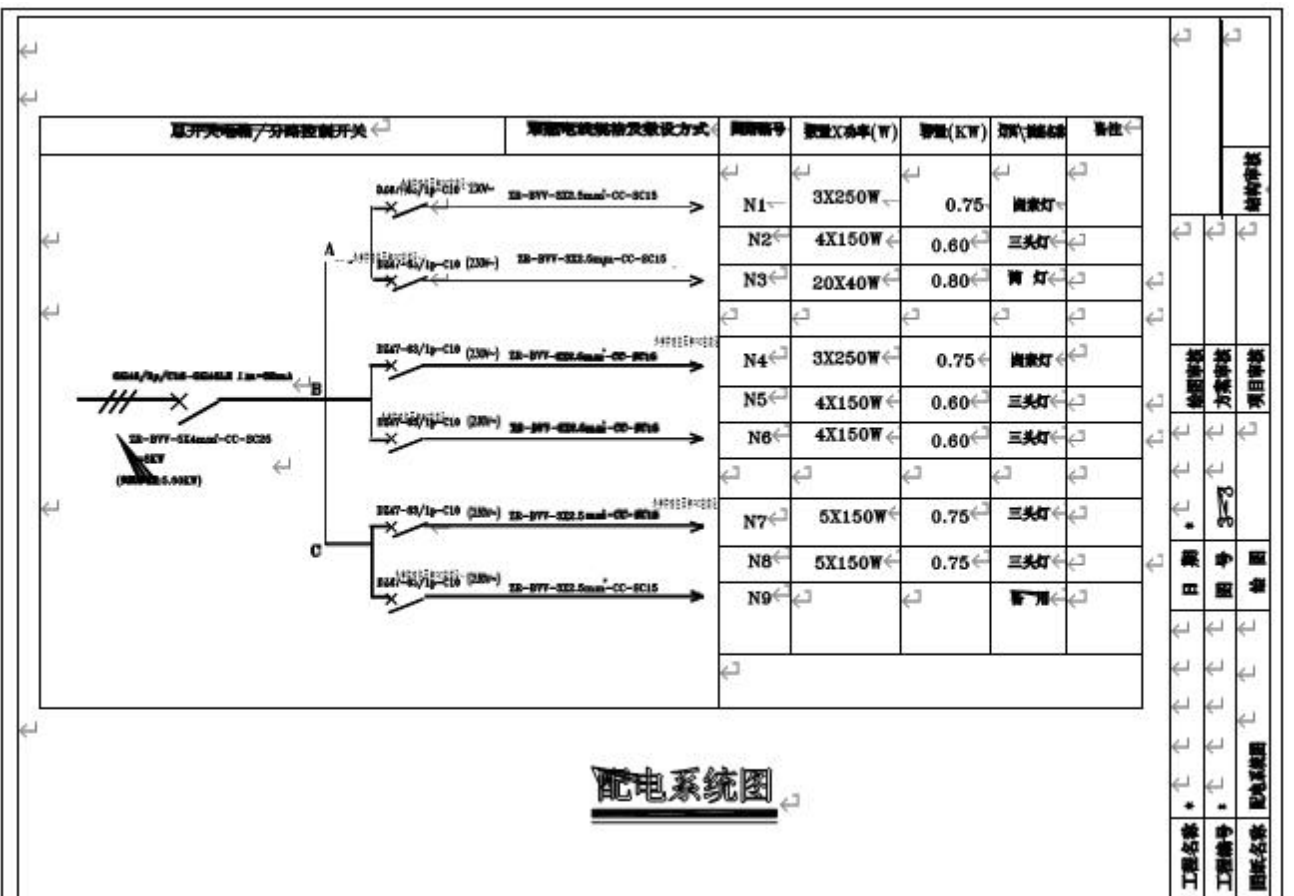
总开关电箱/分路控制开关

导线电缆规格及敷设方式

回路编号

数量X功率(W)

容量(KW)

灯具\插座名称

备注

| 回路编号 | 数量X功率(W) | 容量(KW) | 灯具\插座名称 | 备注 |
|---|---|---|---|---|
| N1 | 3X250W | 0.75 | 圆形灯 | |
| N2 | 4X150W | 0.60 | 三头灯 | |
| N3 | 20X40W | 0.80 | 筒 灯 | |
| | | | | |
| N4 | 3X250W | 0.75 | 圆形灯 | |
| N5 | 4X150W | 0.60 | 三头灯 | |
| N6 | 4X150W | 0.60 | 三头灯 | |
| | | | | |
| N7 | 5X150W | 0.75 | 三头灯 | |
| N8 | 5X150W | 0.75 | 三头灯 | |
| N9 | | | 备 用 | |

DZ47-63/1p-C10 230V~ ZR-BVV-3X2.5mm²-CC-SC15

A

DZ47-63/1p-C10 (230V~) ZR-BVV-3X2.5mm²-CC-SC15

B

DZ47-63/1p-C10 (230V~) ZR-BVV-3X2.5mm²-CC-SC15

DZ47-63/1p-C10 (230V~) ZR-BVV-3X2.5mm²-CC-SC15

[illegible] I∆n=30mA

ZR-BVV-5X4mm²-CC-SC25

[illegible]KW

([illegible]5.50KW)

C

DZ47-63/1p-C10 (230V~) ZR-BVV-3X2.5mm²-CC-SC15

DZ47-63/1p-C10 (230V~) ZR-BVV-3X2.5mm²-CC-SC15

配电系统图

结构审核

绘图审核

方案审核

项目审核

日 期

图 号

比 例

3-3

工程名称

工程编号

图纸名称

配电系统图